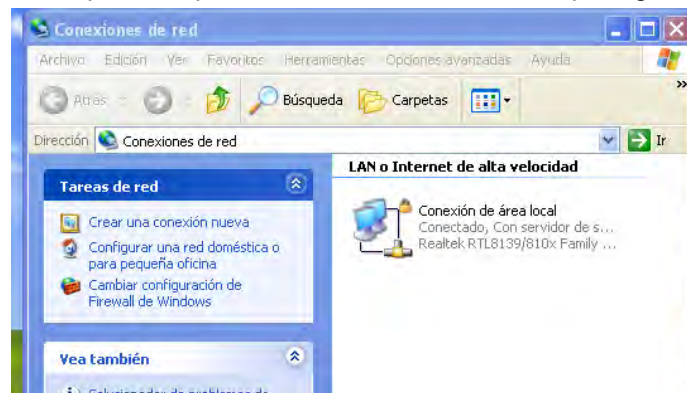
Conexiones de red

Archivo Edición Ver Favoritos Herramientas Opciones avanzadas Ayuda

Atrás Búsqueda Carpetas

Dirección Conexiones de red Ir

Tareas de red

Crear una conexión nueva

Configurar una red doméstica o para pequeña oficina

Cambiar configuración de Firewall de Windows

Vea también

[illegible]

LAN o Internet de alta velocidad

Conexión de área local
Conectado, Con servidor de s...
Realtek RTL8139/810x Family ...